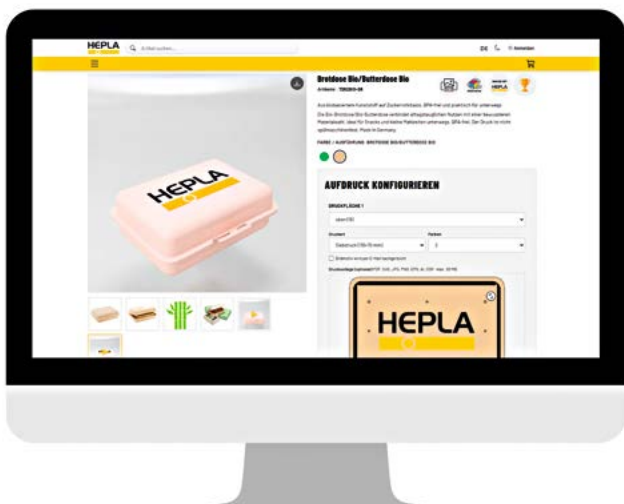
HEPLA

Artikel suchen...

DE

Anmelden

Brotdose Bio/Butterdose Bio

Artikelnr.: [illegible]

HEPLA

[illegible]

FARBE / AUSFÜHRUNG BROTDOSE BIO/BUTTERDOSE BIO

AUFDRUCK KONFIGURIEREN

DRUCKFLÄCHE 1

oben/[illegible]

Druckart

Farben

Digitaldruck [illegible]

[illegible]

HEPLA

HEPLA